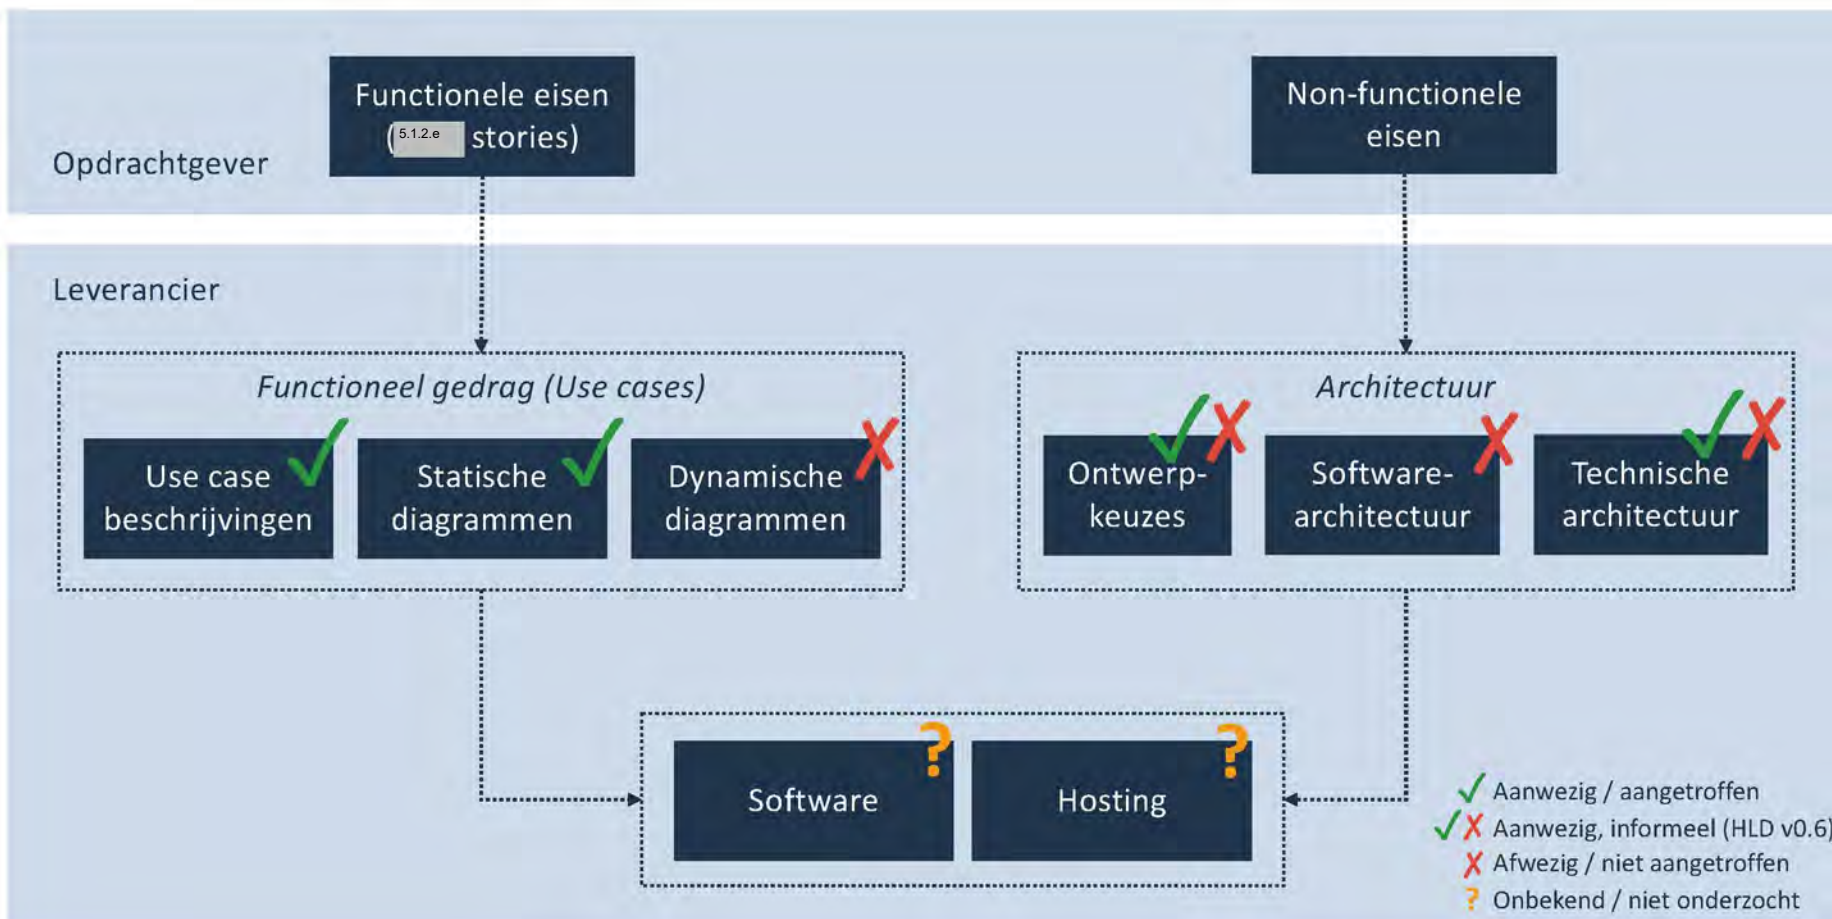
Opdrachtgever

Functionele eisen (5.1.2.e stories)

Non-functionele eisen

Leverancier

Functioneel gedrag (Use cases)

Use case beschrijvingen ✓

Statische diagrammen ✓

Dynamische diagrammen ✗

Architectuur

Ontwerp-keuzes ✓✗

Software-architectuur ✗

Technische architectuur ✓✗

Software ?

Hosting ?

✓ Aanwezig / aangetroffen
✓✗ Aanwezig, informeel (HLD v0.6)
✗ Afwezig / niet aangetroffen
? Onbekend / niet onderzocht